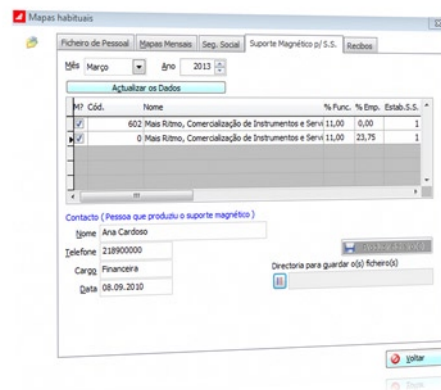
Mapas habituais

Ficheiro de Pessoal | Mapas Mensais | Seg. Social | Suporte Magnético p/ S.S. | Recibos

Mês Março Ano 2013

Actualizar os Dados

| M? | Cód. | Nome | % Func. | % Emp. | Estab.S.S. |
|---|---|---|---|---|---|
| ✓ | 602 | Mais Ritmo, Comercialização de Instrumentos e Servi | 11,00 | 0,00 | 1 |
| ✓ | 0 | Mais Ritmo, Comercialização de Instrumentos e Servi | 11,00 | 23,75 | 1 |

Contacto ( Pessoa que produziu o suporte magnético )

Nome Ana Cardoso

Telefone 218900000

Cargo Financeira

Data 08.09.2010

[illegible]

Directoria para guardar o(s) ficheiro(s)

Voltar

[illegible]